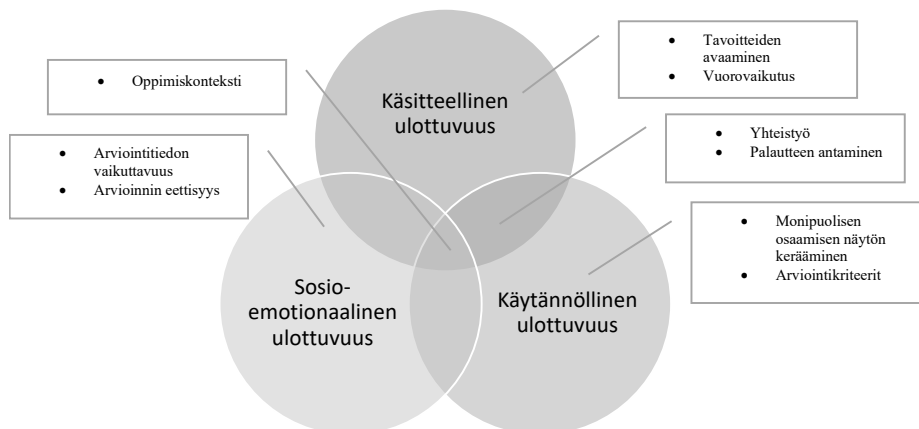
- Tavoitteiden avaaminen
- Vuorovaikutus

- Oppimiskonteksti

Käsitteellinen ulottuvuus

- Arviointitiedon vaikuttavuus
- Arvioinnin eettisyys

- Yhteistyö
- Palautteen antaminen

- Monipuolisen osaamisen näytön kerääminen
- Arviointikriteerit

Sosio-emotionaalinen ulottuvuus

Käytännöllinen ulottuvuus